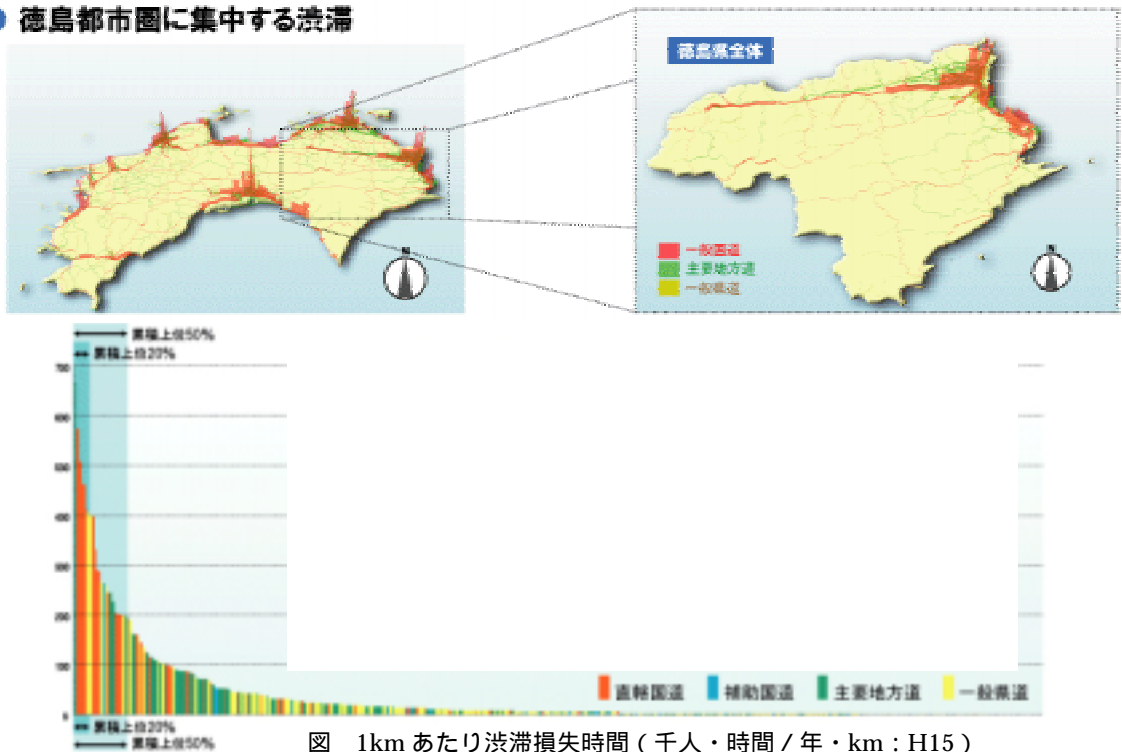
徳島都市圏に集中する渋滞

徳島県全体

一般国道
主要地方道
一般県道

累積上位50%
累積上位20%

700
600
500
400
300
200
100
0

直轄国道
補助国道
主要地方道
一般県道

累積上位20%
累積上位50%

図　1km あたり渋滞損失時間（千人・時間／年・km：H15）